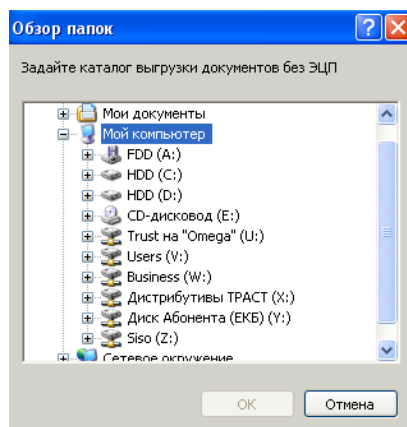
Обзор папок

Задайте каталог выгрузки документов без ЭЦП

Мои документы
Мой компьютер
FDD (A:)
HDD (C:)
HDD (D:)
CD-дисковод (E:)
Trust на "Omega" (U:)
Users (V:)
Business (W:)
Дистрибутивы ТРАСТ (X:)
Диск Абонента (ЕКБ) (Y:)
Siso (Z:)
Сетевое окружение

OK
Отмена